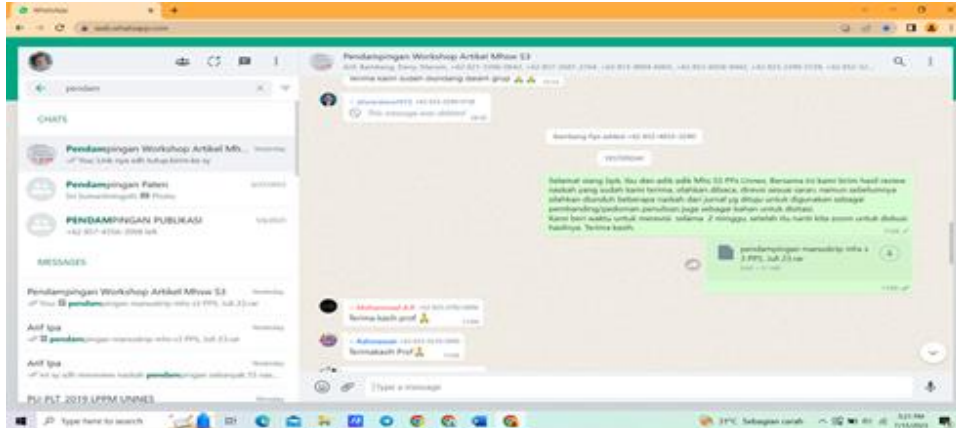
WhatsApp

web.whatsapp.com

pendam

CHATS

Pendampingan Workshop Artikel Mh... Yesterday
You: Link nya sdh tutup krn ks sy

Pendampingan Paten
Sri kumaningsih: Photo

PENDAMPINGAN PUBLIKASI
+62 857-4356-3998 left

MESSAGES

Pendampingan Workshop Artikel Mhsw S3 Yesterday
You: pendampingan manuskrip mhs s3 PPs. Juli 23.rar

Arif Ipa Yesterday
pendampingan manuskrip mhs s3 PPs. Juli 23.rar

Arif Ipa Yesterday
Ini sy sdh menerima naskah pendampingan sebanyak 15 nas...

PU PLT 2019 LPPM UNNES

Pendampingan Workshop Artikel Mhsw S3
Arif, Bambang, Dany, Harsini, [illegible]

terima kasih sudah diundang dalam grup 🙏🙏

This message was deleted

Bambang fiya added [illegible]

YESTERDAY

Selamat siang bpk. Ibu dan adik adik Mhs S3 PPs Unnes. Bersama ini kami kirim hasil review naskah yang sudah kami terima, silahkan dibaca, direvisi sesuai saran, namun sebelumnya silahkan diunduh beberapa naskah dan jurnal yg ditaju untuk digunakan sebagai pembanding/pedoman penulisan juga sebagai bahan untuk diskusi. Kami beri waktu untuk merevisi selama 2 minggu, setelah itu nanti kita zoom untuk diskusi hasilnya. Terima kasih.

pendampingan manuskrip mhs s3 PPs. Juli 23.rar

~ Muhammad Arif
Terima kasih prof 🙏

~ Rahmawati
Termakasih Prof 🙏

Type a message

Type here to search

31°C Sebagian cerah